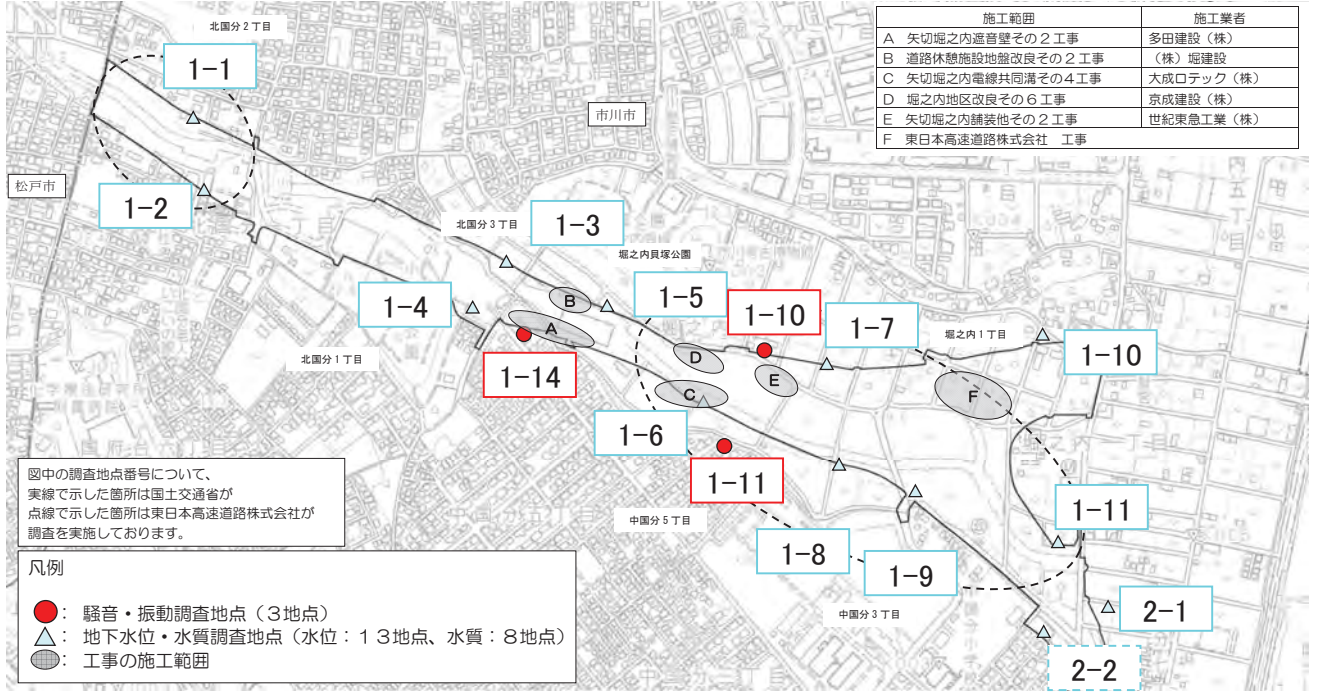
| 施工範囲 | 施工業者 |
|---|---|
| A 矢切堀之内遮音壁その２工事 | 多田建設（株） |
| B 道路休憩施設地盤改良その２工事 | （株）堀建設 |
| C 矢切堀之内電線共同溝その４工事 | 大成ロテック（株） |
| D 堀之内地区改良その６工事 | 京成建設（株） |
| E 矢切堀之内舗装他その２工事 | 世紀東急工業（株） |
| F 東日本高速道路株式会社 工事 | |

北国分２丁目

1-1

市川市

松戸市

1-2

北国分３丁目

1-3

堀之内貝塚公園

1-4

B

1-5

1-10

1-7

堀之内１丁目

1-10

A

北国分１丁目

1-14

D

E

C

F

1-6

1-11

1-11

図中の調査地点番号について、
実線で示した箇所は国土交通省が
点線で示した箇所は東日本高速道路株式会社が
調査を実施しております。

中国分５丁目

1-8

1-9

凡例

: 騒音・振動調査地点（３地点）
: 地下水位・水質調査地点（水位：１３地点、水質：８地点）
: 工事の施工範囲

中国分３丁目

2-1

2-2